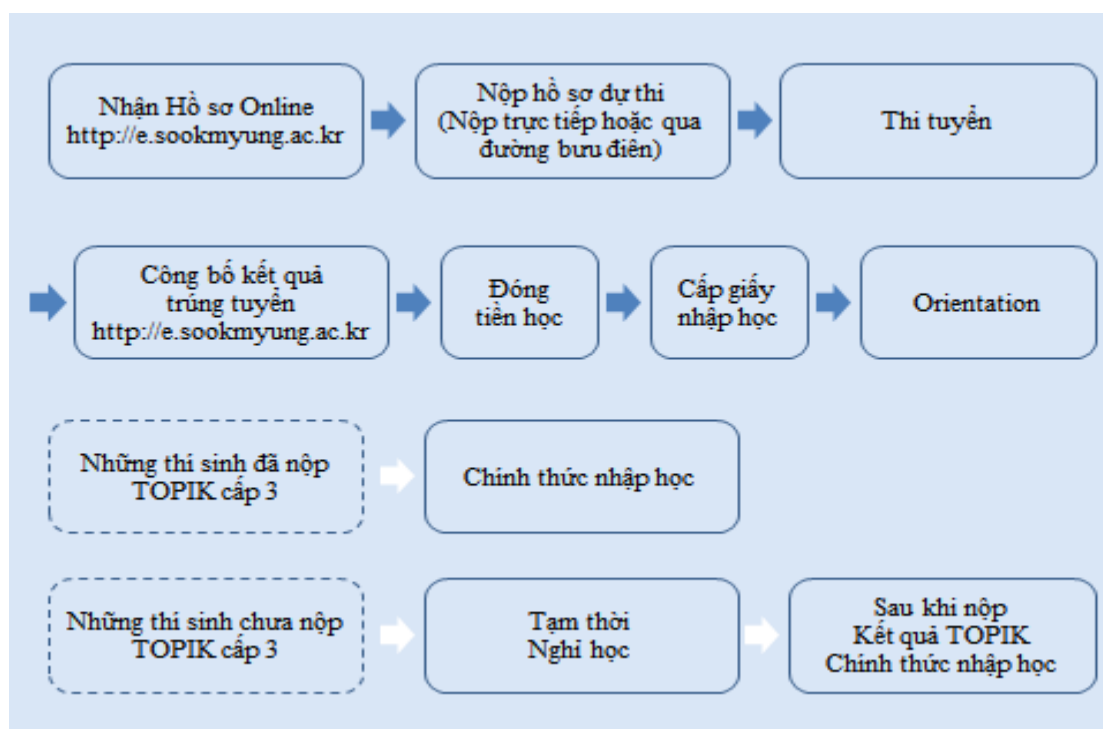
Nhận Hồ sơ Online
http://e.sookmyung.ac.kr

Nộp hồ sơ dự thi
(Nộp trực tiếp hoặc qua đường bưu điện)

Thi tuyển

Công bố kết quả trúng tuyển
http://e.sookmyung.ac.kr

Đóng tiền học

Cấp giấy nhập học

Orientation

Những thi sinh đã nộp TOPIK cấp 3

Chinh thức nhập học

Những thi sinh chưa nộp TOPIK cấp 3

Tạm thời
Nghỉ học

Sau khi nộp
Kết quả TOPIK
Chính thức nhập học